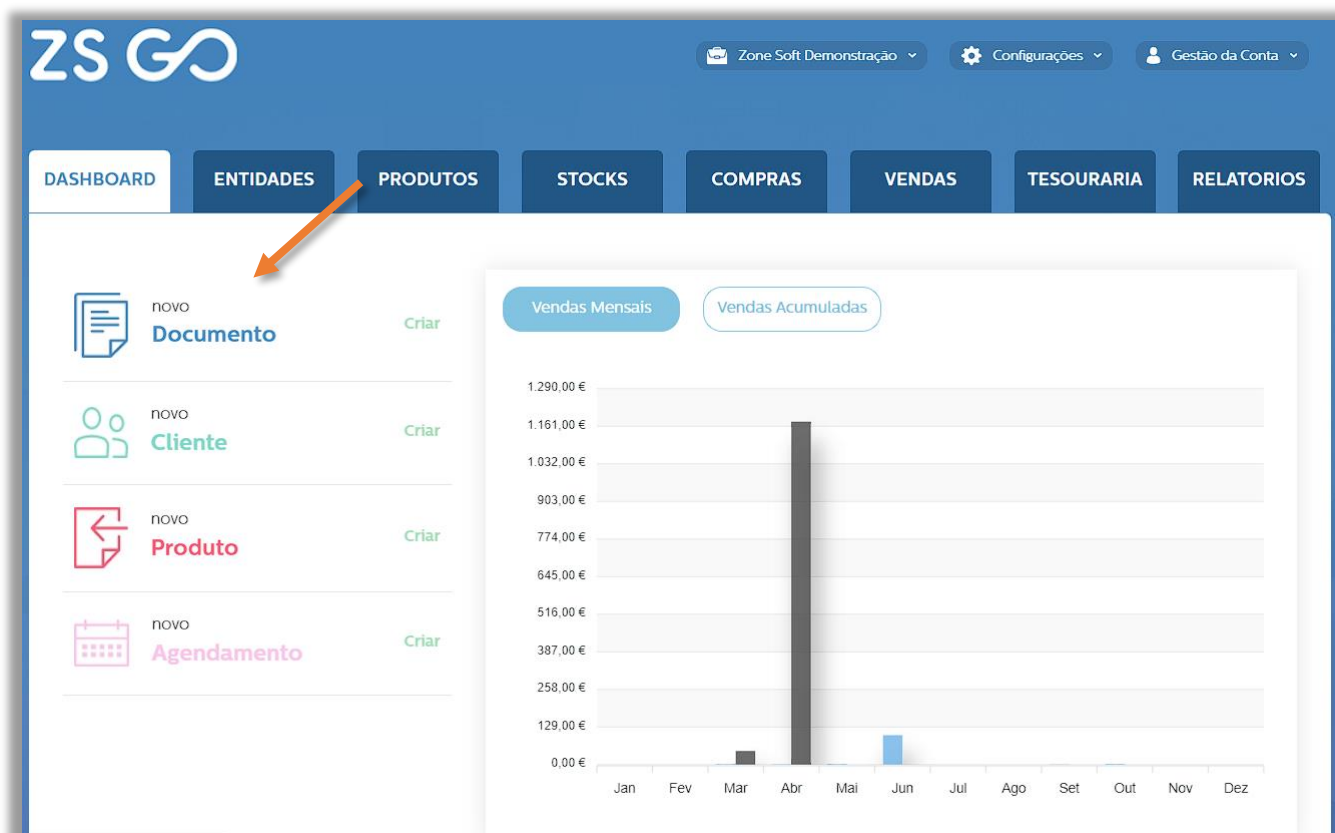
ZS GO

Zone Soft Demonstração
Configurações
Gestão da Conta

DASHBOARD
ENTIDADES
PRODUTOS
STOCKS
COMPRAS
VENDAS
TESOURARIA
RELATORIOS

novo
Documento
Criar

novo
Cliente
Criar

novo
Produto
Criar

novo
Agendamento
Criar

Vendas Mensais
Vendas Acumuladas

1.290,00 €
1.161,00 €
1.032,00 €
903,00 €
774,00 €
645,00 €
516,00 €
387,00 €
258,00 €
129,00 €
0,00 €

Jan
Fev
Mar
Abr
Mai
Jun
Jul
Ago
Set
Out
Nov
Dez